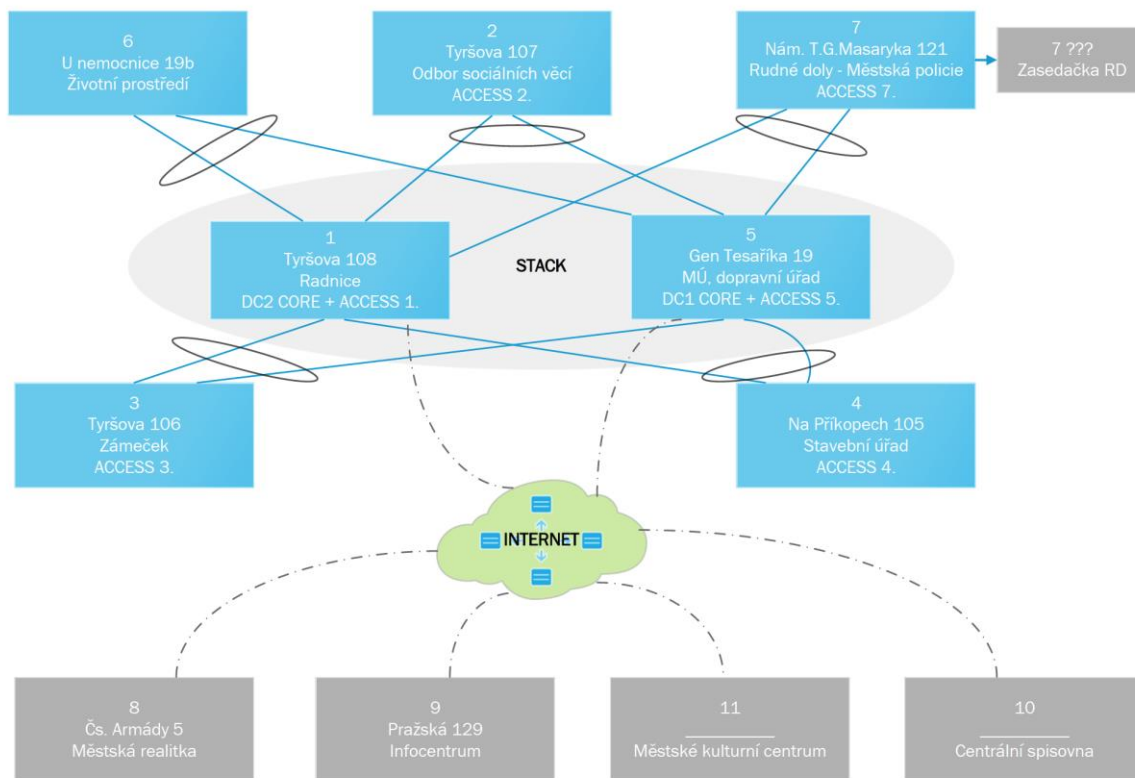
6
U nemocnice 19b
Životní prostředí

2
Tyršova 107
Odbor sociálních věcí
ACCESS 2.

7
Nám. T.G.Masaryka 121
Rudné doly - Městská policie
ACCESS 7.

7 ???
Zasedačka RD

1
Tyršova 108
Radnice
DC2 CORE + ACCESS 1.

STACK

5
Gen Tesaříka 19
MÚ, dopravní úřad
DC1 CORE + ACCESS 5.

3
Tyršova 106
Zámeček
ACCESS 3.

4
Na Příkopech 105
Stavební úřad
ACCESS 4.

INTERNET

8
Čs. Armády 5
Městská realitka

9
Pražská 129
Infocentrum

11
Městské kulturní centrum

10
Centrální spisovna